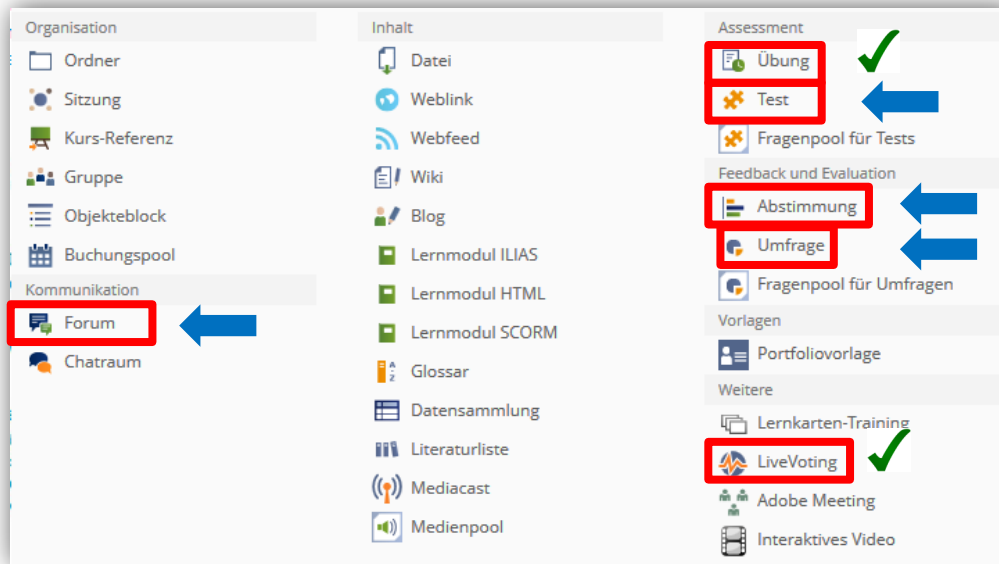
Organisation
Ordner
Sitzung
Kurs-Referenz
Gruppe
Objekteblock
Buchungspool
Kommunikation
Forum
Chatraum

Inhalt
Datei
Weblink
Webfeed
Wiki
Blog
Lernmodul ILIAS
Lernmodul HTML
Lernmodul SCORM
Glossar
Datensammlung
Literaturliste
Mediacast
Medienpool

Assessment
Übung
Test
Fragenpool für Tests
Feedback und Evaluation
Abstimmung
Umfrage
Fragenpool für Umfragen
Vorlagen
Portfoliovorlage
Weitere
Lernkarten-Training
LiveVoting
Adobe Meeting
Interaktives Video